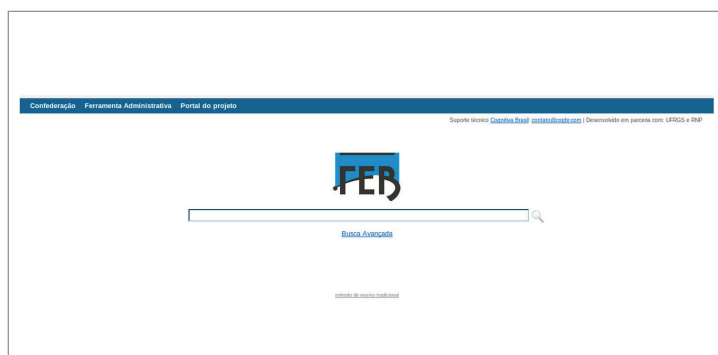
Confederação Ferramenta Administrativa Portal do projeto

Suporte técnico Cognitiva Brasil: contato@cogbr.com | Desenvolvido em parceria com: UFRGS e RNP

FEB

Busca Avançada

método de ensino tradicional